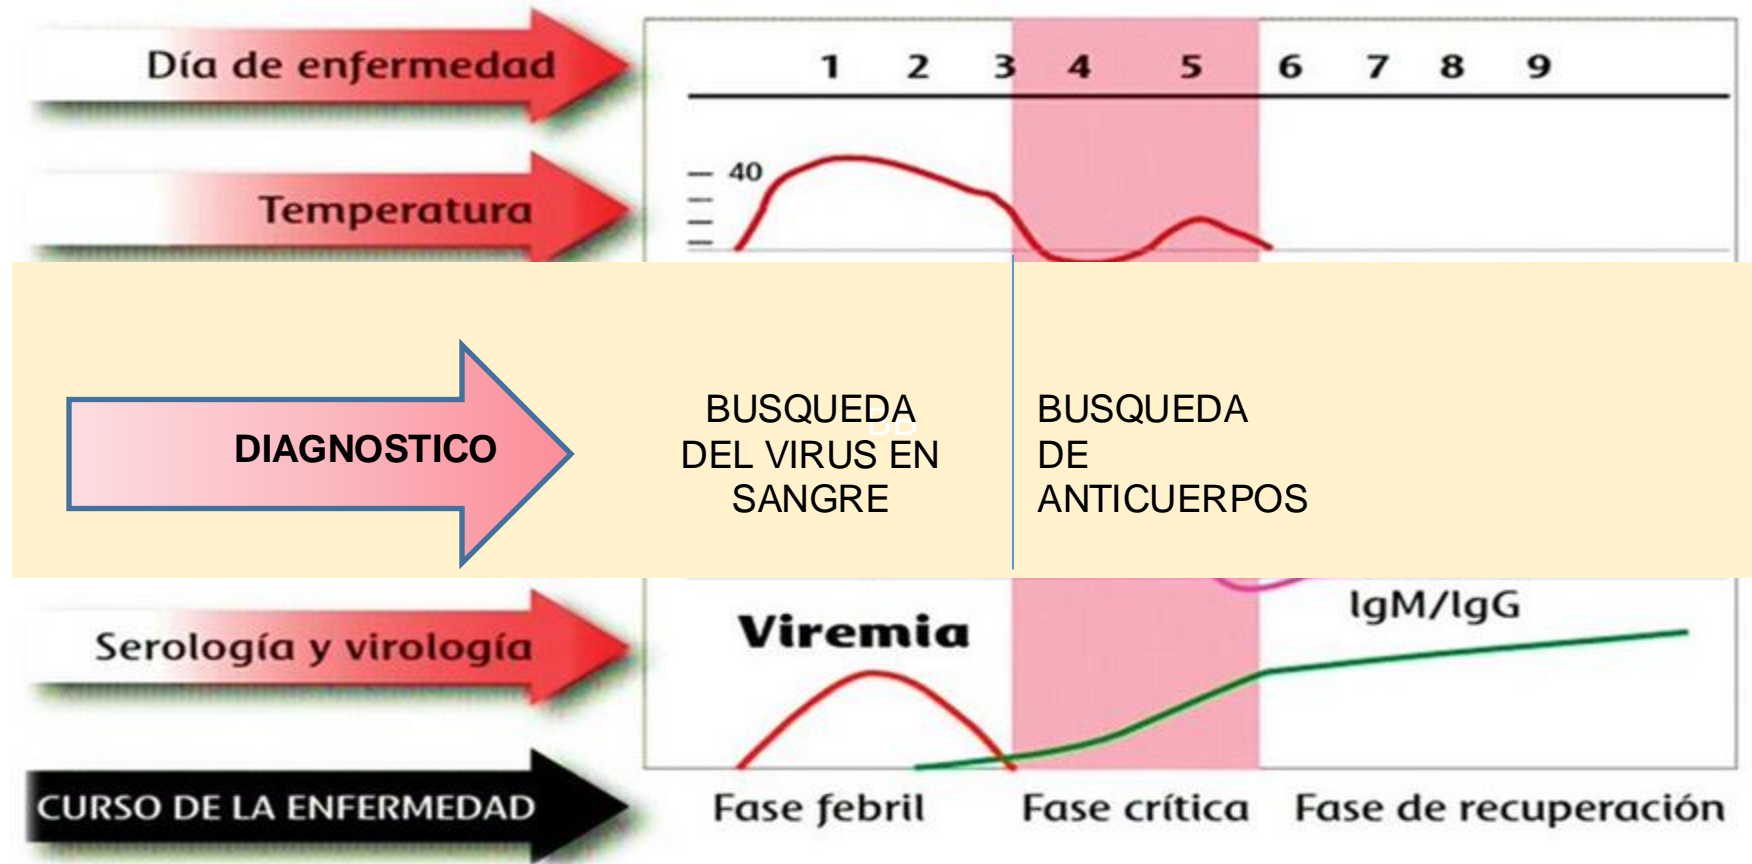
Día de enfermedad

1 2 3 4 5 6 7 8 9

Temperatura

40

DIAGNOSTICO

BUSQUEDA DEL VIRUS EN SANGRE

BUSQUEDA DE ANTICUERPOS

IgM/IgG

Viremia

Serología y virología

CURSO DE LA ENFERMEDAD

Fase febril Fase crítica Fase de recuperación